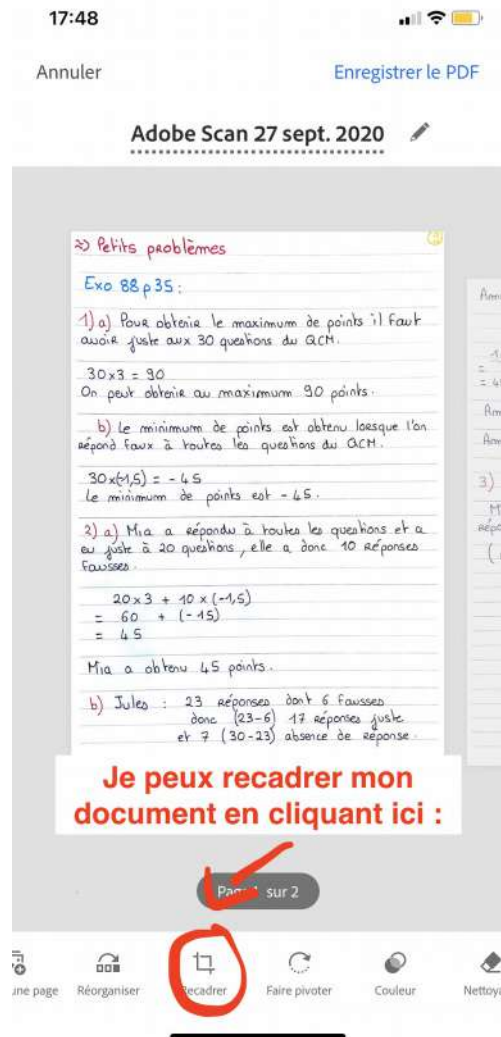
17:48

Annuler

Enregistrer le PDF

Adobe Scan 27 sept. 2020

→ Petits problèmes

Exo 88 p 35 :

1) a) Pour obtenir le maximum de points il faut avoir juste aux 30 questions du QCM.

$30 \times 3 = 90$
On peut obtenir au maximum 90 points.

b) Le minimum de points est obtenu lorsque l'on répond faux à toutes les questions du QCM.

$30 \times (-1,5) = -45$
Le minimum de points est $-45$.

2) a) Mia a répondu à toutes les questions et a eu juste à 20 questions, elle a donc 10 réponses fausses.

$20 \times 3 + 10 \times (-1,5)$
$= 60 + (-15)$
$= 45$

Mia a obtenu 45 points.

b) Jules : 23 réponses dont 6 fausses donc $(23-6)$ 17 réponses juste et 7 $(30-23)$ absence de réponse.

Je peux recadrer mon document en cliquant ici :

Page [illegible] sur 2

Une page

Réorganiser

Recadrer

Faire pivoter

Couleur

Nettoyer